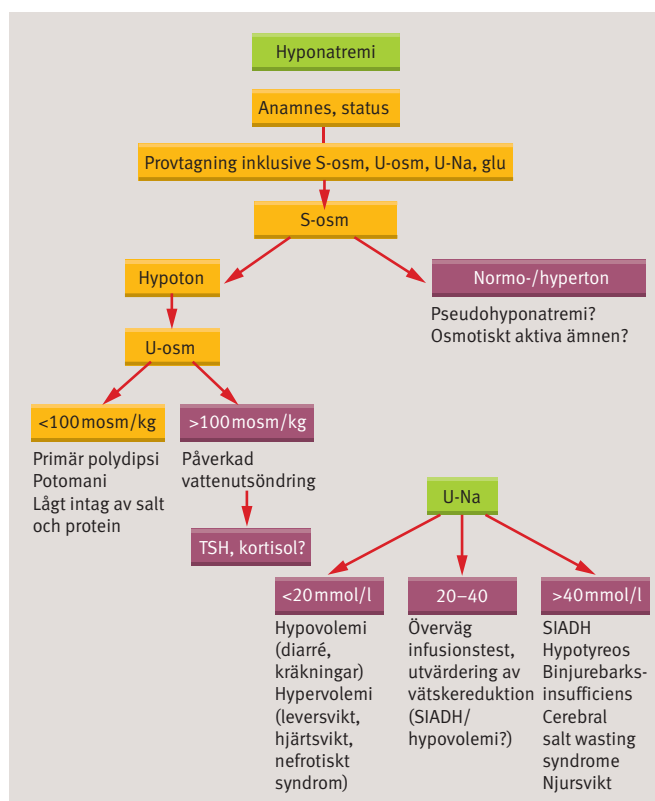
Hyponatremi

Anamnes, status

Provtagning inklusive S-osm, U-osm, U-Na, glu

S-osm

Hypoton

Normo-/hyperton

Pseudohyponatremi?
Osmotiskt aktiva ämnen?

U-osm

<100 mosm/kg

Primär polydipsi
Potomani
Lågt intag av salt och protein

>100 mosm/kg

Påverkad vattenutsöndring

TSH, kortisol?

U-Na

<20 mmol/l

Hypovolemi (diarré, kräkningar)
Hypervolemi (leversvikt, hjärtsvikt, nefrotiskt syndrom)

20–40

Överväg infusionstest, utvärdering av vätskereduktion (SIADH/ hypovolemi?)

>40 mmol/l

SIADH
Hypotyreos
Binjurebarksinsufficiens
Cerebral salt wasting syndrome
Njursvikt